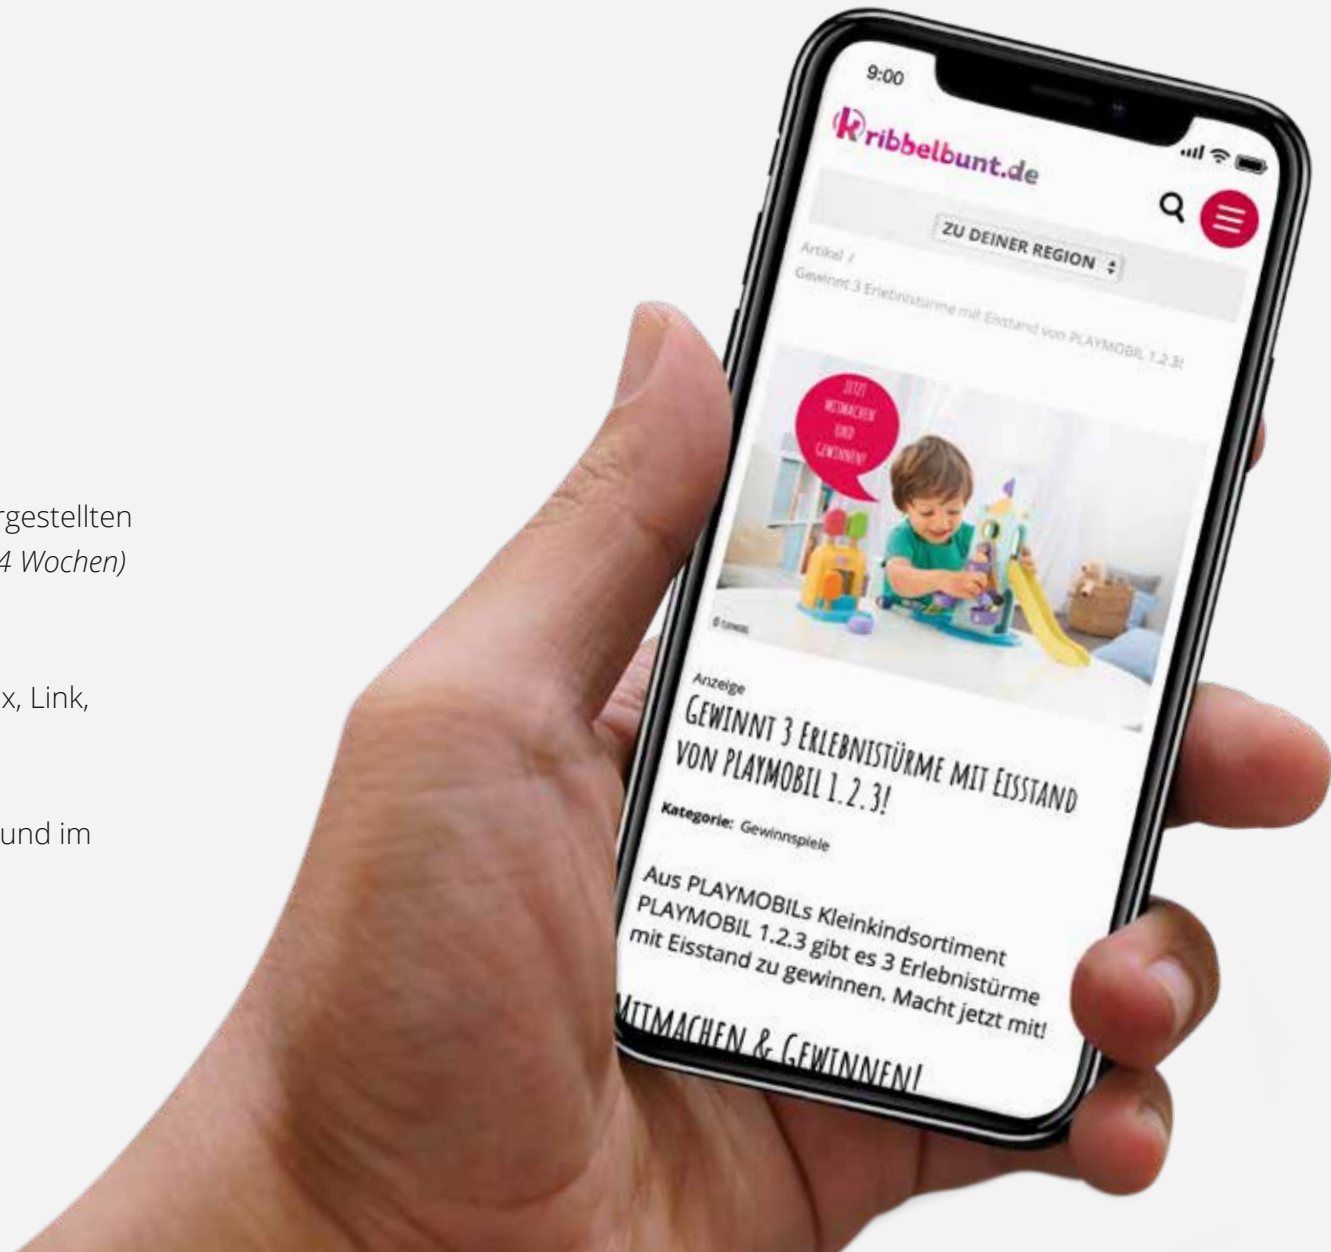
rgestellten
4 Wochen)

x, Link,

und im

9:00

kribbelbunt.de

ZU DEINER REGION

Artikel /
Gewinnt 3 Erlebnistürme mit Eisstand von PLAYMOBIL 1.2.3!

JETZT MITMACHEN UND GEWINNEN!

Anzeige

GEWINNT 3 ERLEBNISTÜRME MIT EISSTAND VON PLAYMOBIL 1.2.3!

Kategorie: Gewinnspiele

Aus PLAYMOBILs Kleinkindsortiment PLAYMOBIL 1.2.3 gibt es 3 Erlebnistürme mit Eisstand zu gewinnen. Macht jetzt mit!

MITMACHEN & GEWINNEN!